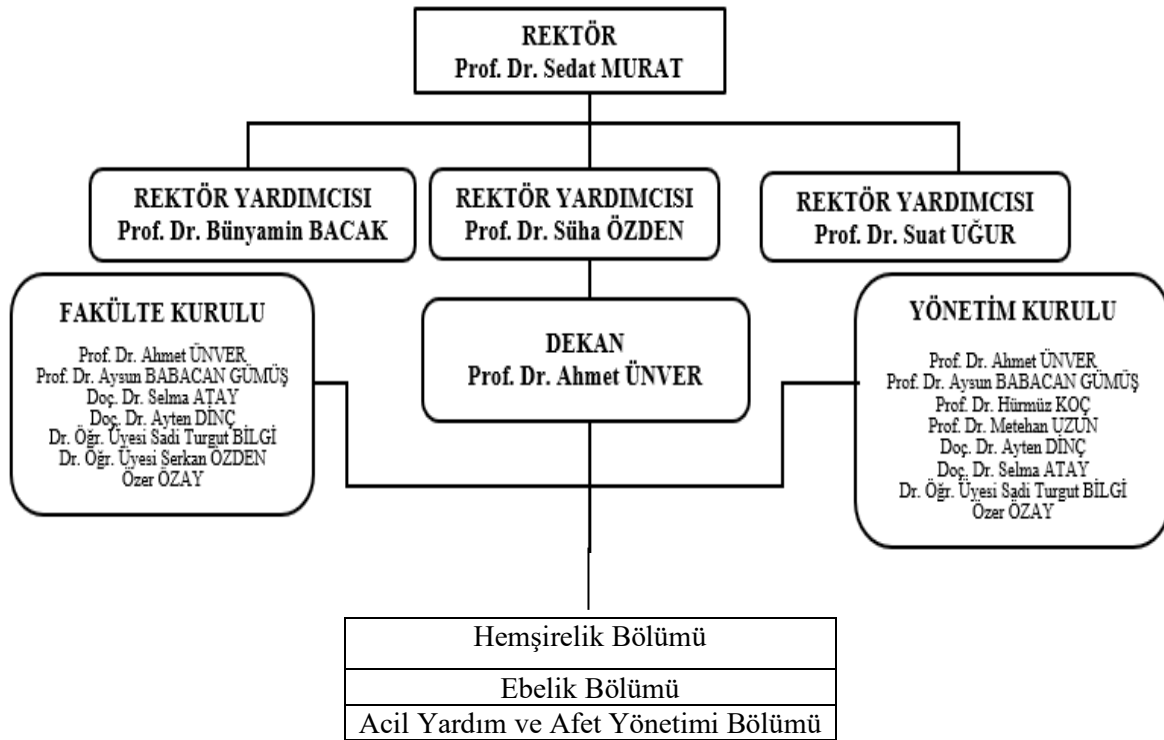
REKTÖR
Prof. Dr. Sedat MURAT

REKTÖR YARDIMCISI
Prof. Dr. Bünyamin BACAK

REKTÖR YARDIMCISI
Prof. Dr. Süha ÖZDEN

REKTÖR YARDIMCISI
Prof. Dr. Suat UĞUR

FAKÜLTE KURULU
Prof. Dr. Ahmet ÜNVER
Prof. Dr. Aysun BABACAN GÜMÜŞ
Doç. Dr. Selma ATAY
Doç. Dr. Ayten DİNÇ
Dr. Öğr. Üyesi Sadi Turgut BİLGİ
Dr. Öğr. Üyesi Serkan ÖZDEN
Özer ÖZAY

DEKAN
Prof. Dr. Ahmet ÜNVER

YÖNETİM KURULU
Prof. Dr. Ahmet ÜNVER
Prof. Dr. Aysun BABACAN GÜMÜŞ
Prof. Dr. Hürmüz KOÇ
Prof. Dr. Metehan UZUN
Doç. Dr. Ayten DİNÇ
Doç. Dr. Selma ATAY
Dr. Öğr. Üyesi Sadi Turgut BİLGİ
Özer ÖZAY

| Hemşirelik Bölümü |
|---|
| Ebelik Bölümü |
| Acil Yardım ve Afet Yönetimi Bölümü |